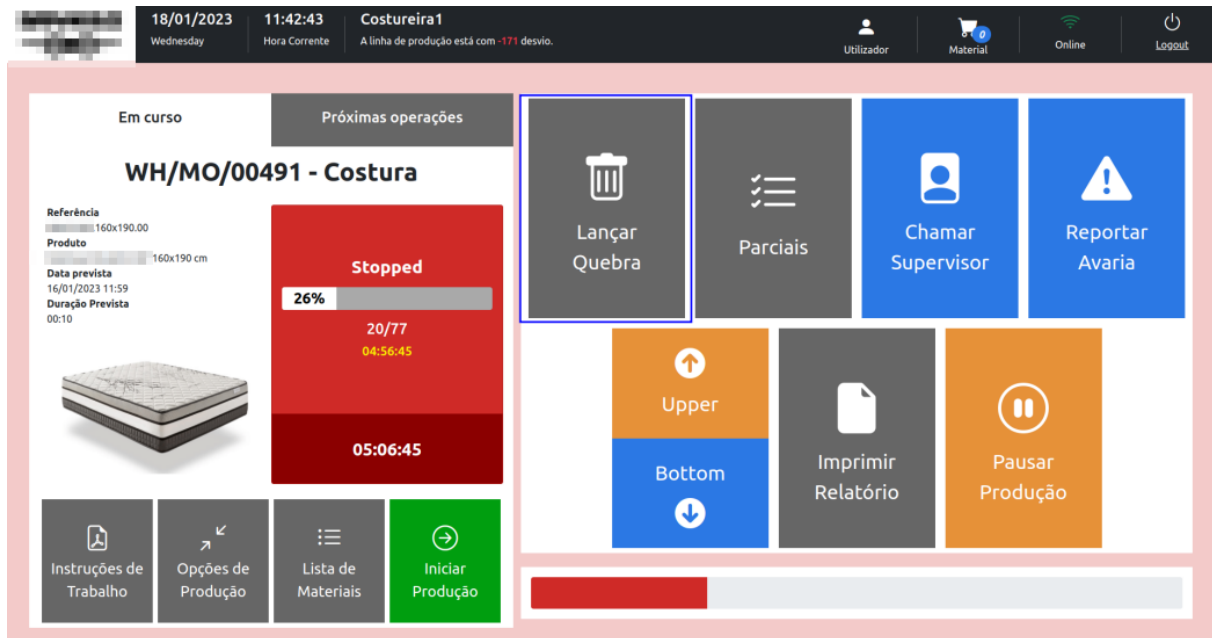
18/01/2023
Wednesday

11:42:43
Hora Corrente

Costureira1
A linha de produção está com -171 desvio.

Utilizador

0
Material

Online

Logout

Em curso

Próximas operações

WH/MO/00491 - Costura

Referência
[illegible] 160x190.00
Produto
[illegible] 160x190 cm
Data prevista
16/01/2023 11:59
Duração Prevista
00:10

Stopped

26%

20/77
04:56:45

05:06:45

Instruções de Trabalho

Opções de Produção

Lista de Materiais

Iniciar Produção

Lançar Quebra

Parciais

Chamar Supervisor

Reportar Avaria

Upper

Bottom

Imprimir Relatório

Pausar Produção